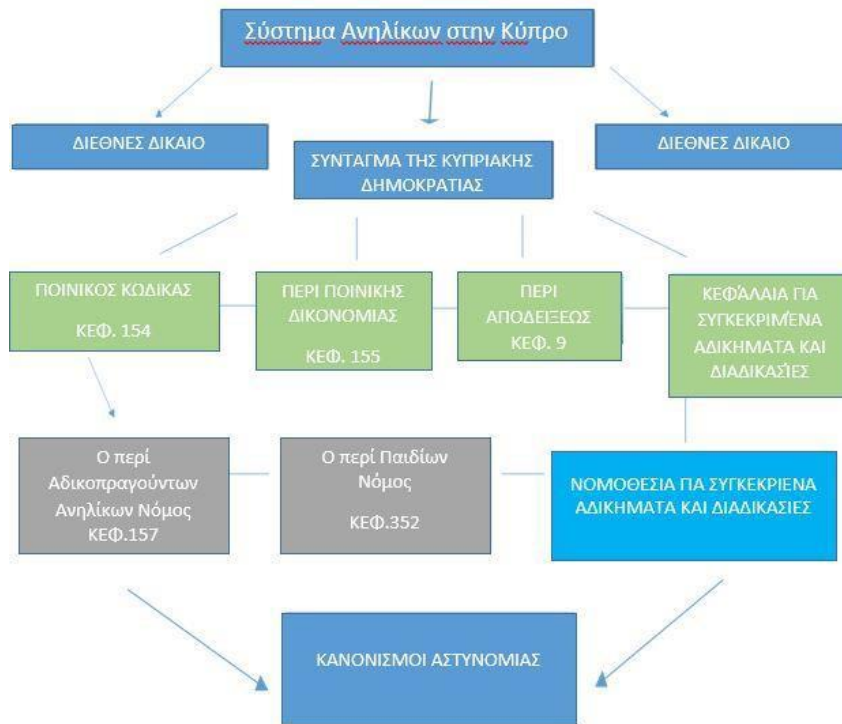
Σύστημα Ανηλίκων στην Κύπρο

ΔΙΕΘΝΕΣ ΔΙΚΑΙΟ

ΣΥΝΤΑΓΜΑ ΤΗΣ ΚΥΠΡΙΑΚΗΣ ΔΗΜΟΚΡΑΤΙΑΣ

ΔΙΕΘΝΕΣ ΔΙΚΑΙΟ

ΠΟΙΝΙΚΟΣ ΚΩΔΙΚΑΣ

ΚΕΦ. 154

ΠΕΡΙ ΠΟΙΝΙΚΗΣ ΔΙΚΟΝΟΜΙΑΣ

ΚΕΦ. 155

ΠΕΡΙ ΑΠΟΔΕΙΞΕΩΣ ΚΕΦ. 9

ΚΕΦΆΛΑΙΑ ΓΙΑ ΣΥΓΚΕΚΡΙΜΈΝΑ ΑΔΙΚΗΜΑΤΑ ΚΑΙ ΔΙΑΔΙΚΑΣΊΕΣ

Ο περί Αδικοπραγούντων Ανηλίκων Νόμος ΚΕΦ.157

Ο περί Παιδίων Νόμος

ΚΕΦ.352

ΝΟΜΟΘΕΣΙΑ ΓΙΑ ΣΥΓΚΕΚΡΙΕΝΑ ΑΔΙΚΗΜΑΤΑ ΚΑΙ ΔΙΑΔΙΚΑΣΙΕΣ

ΚΑΝΟΝΙΣΜΟΙ ΑΣΤΥΝΟΜΙΑΣ